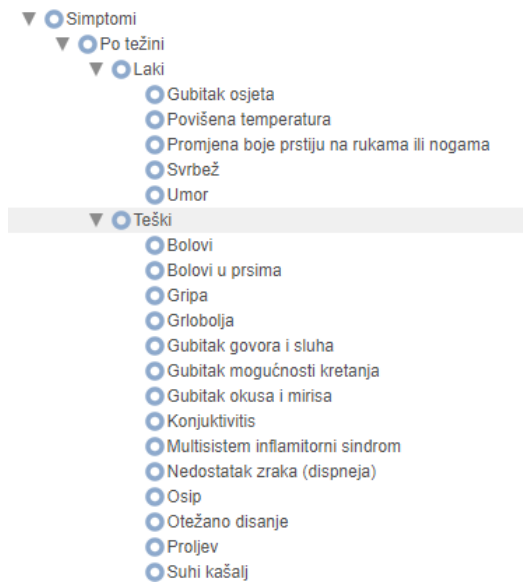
Simptomi
Po težini
Laki
Gubitak osjeta
Povišena temperatura
Promjena boje prstiju na rukama ili nogama
Svrbež
Umor
Teški
Bolovi
Bolovi u prsima
Gripa
Grlobolja
Gubitak govora i sluha
Gubitak mogućnosti kretanja
Gubitak okusa i mirisa
Konjuktivitis
Multisistem inflamitorni sindrom
Nedostatak zraka (dispneja)
Osip
Otežano disanje
Proljev
Suhi kašalj